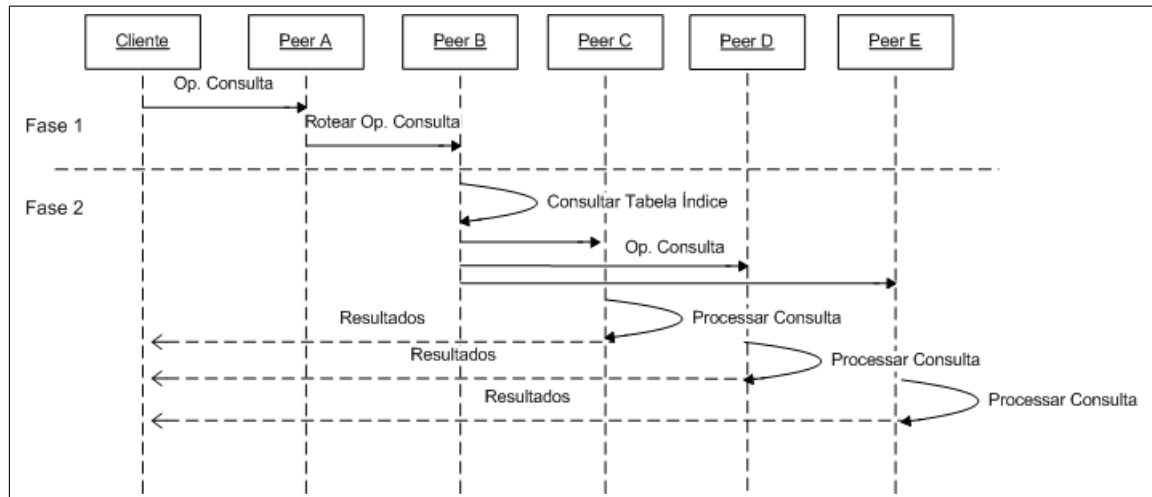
Cliente

Peer A

Peer B

Peer C

Peer D

Peer E

Op. Consulta

Fase 1

Rotear Op. Consulta

Fase 2

Consultar Tabela Índice

Op. Consulta

Resultados

Processar Consulta

Resultados

Processar Consulta

Resultados

Processar Consulta